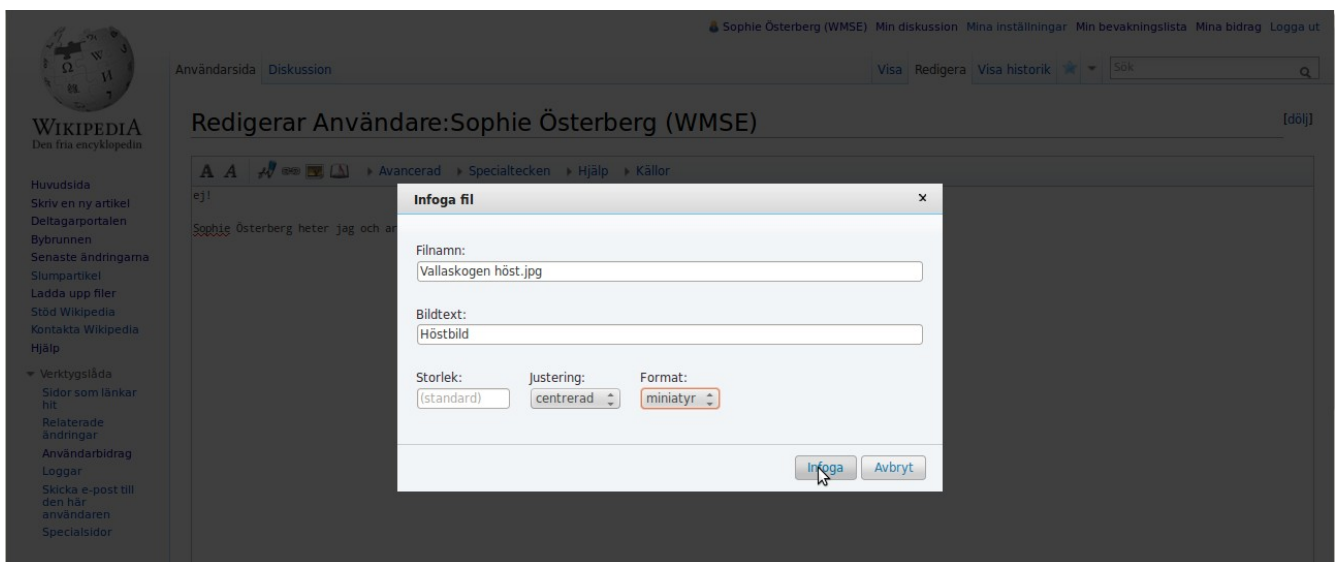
Sophie Österberg (WMSE) Min diskussion Mina inställningar Min bevakningslista Mina bidrag Logga ut

Användarsida Diskussion

Visa Redigera Visa historik

Sök

Wikipedia
Den fria encyklopedin

Redigerar Användare:Sophie Österberg (WMSE)

[dölj]

A A

Avancerad Specialtecken Hjälp Källor

ej!

Sophie Österberg heter jag och ar

Huvudsida
Skriv en ny artikel
Deltagarportalen
Bybrunnen
Senaste ändringarna
Slumpartikel
Ladda upp filer
Stöd Wikipedia
Kontakta Wikipedia
Hjälp

Verktygslåda
Sidor som länkar hit
Relaterade ändringar
Användarbidrag
Loggar
Skicka e-post till den här användaren
Specialsidor

Infoga fil

×

Filnamn:
Vallaskogen höst.jpg

Bildtext:
Höstbild

Storlek:
(standard)

Justering:
centrerad

Format:
miniatyr

Infoga Avbryt